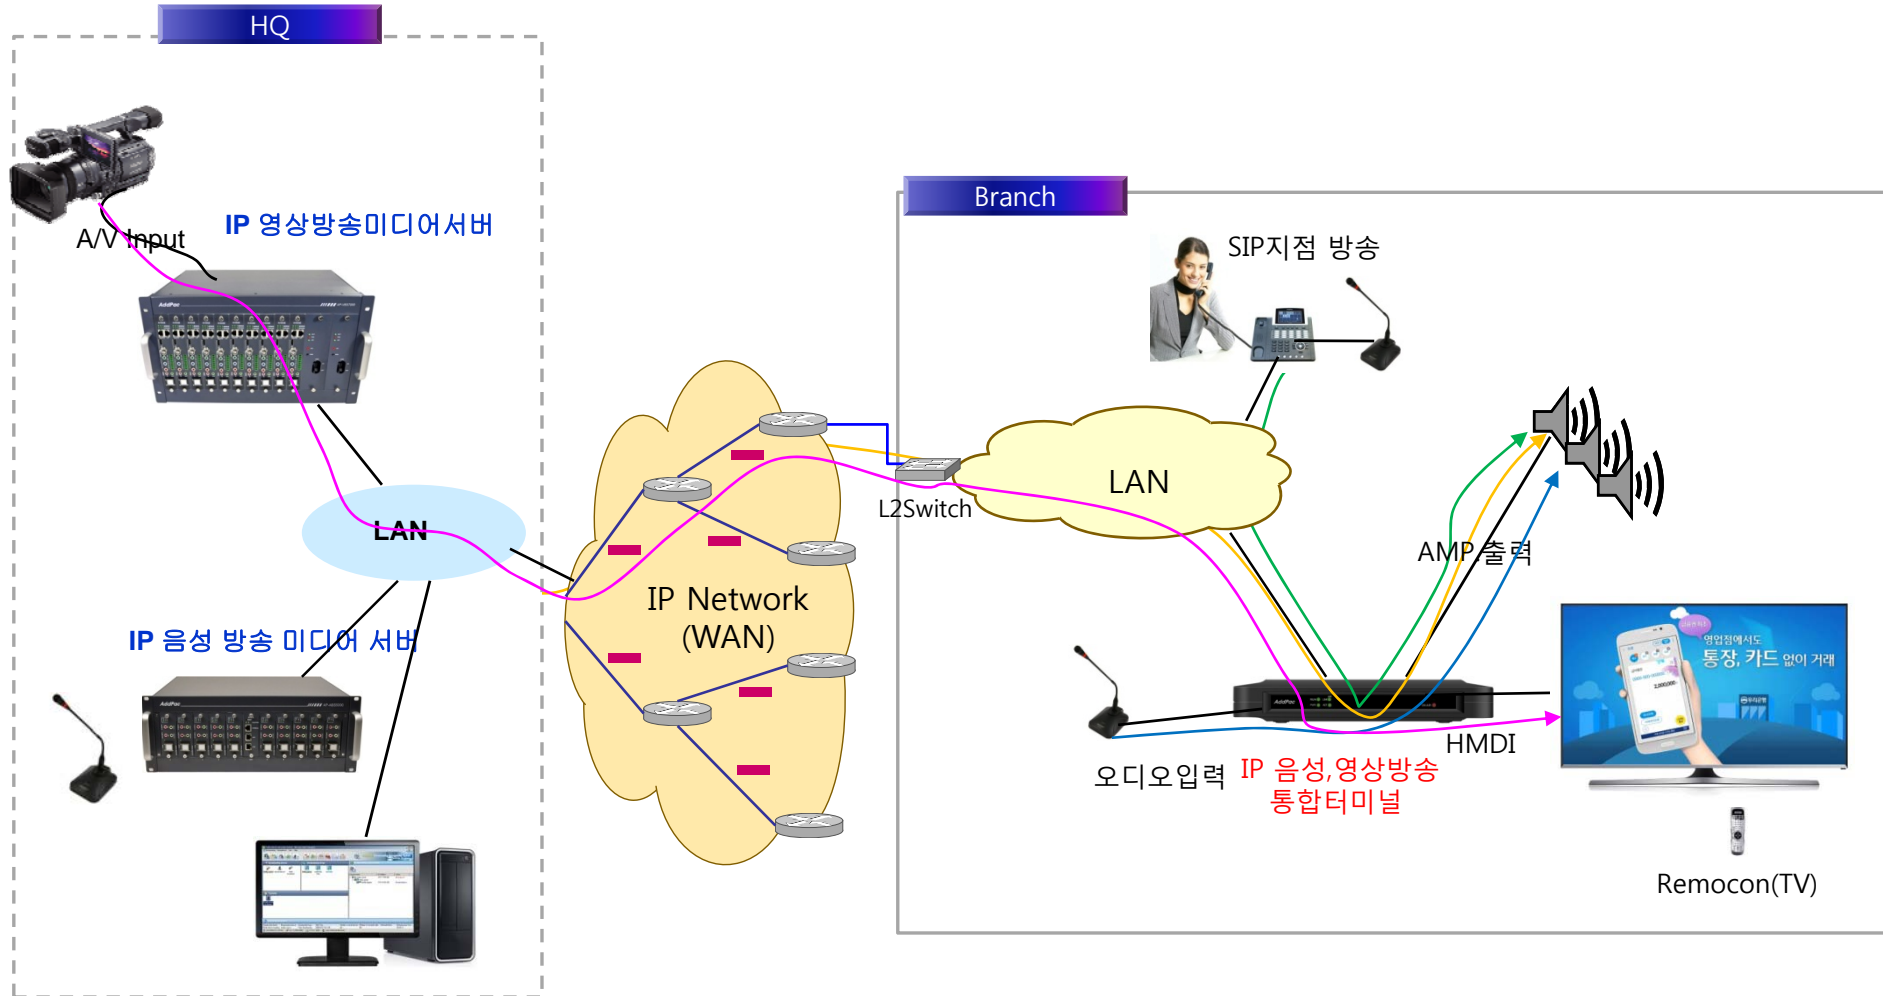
HQ

A/V Input

IP 영상방송미디어서버

LAN

IP 음성 방송 미디어 서버

IP Network
(WAN)

L2Switch

Branch

SIP지점 방송

LAN

AMP 출력

영업점에서도
통장, 카드 없이 거래

HMDI

오디오입력

IP 음성,영상방송
통합터미널

Remocon(TV)